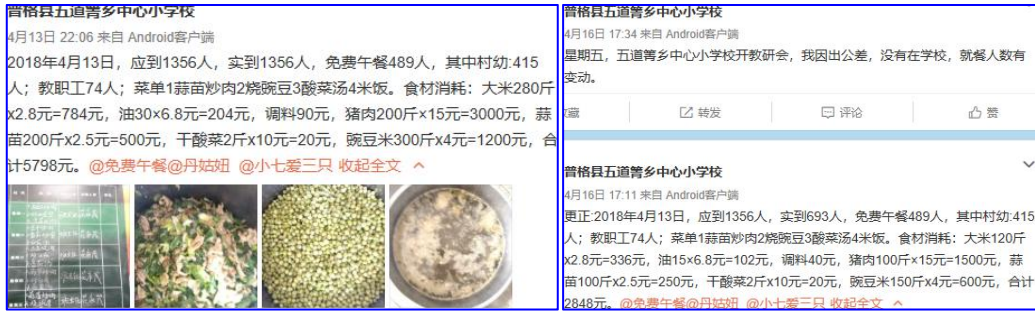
普格县五道箐乡中心小学校
4月13日 22:06 来自 Android客户端
2018年4月13日，应到1356人，实到1356人，免费午餐489人，其中村幼:415人；教职工74人；菜单1蒜苗炒肉2豌豆3酸菜汤4米饭。食材消耗：大米280斤x2.8元=784元，油30×6.8元=204元，调料90元，猪肉200斤×15元=3000元，蒜苗200斤x2.5元=500元，干酸菜2斤x10元=20元，豌豆米300斤x4元=1200元，合计5798元。@免费午餐@丹姑妞 @小七爱三只 收起全文 ^

普格县五道箐乡中心小学校
4月16日 17:34 来自 Android客户端
星期五，五道箐乡中心小学校开教研会，我因出公差，没有在学校，就餐人数有变动。

藏 转发 评论 赞

普格县五道箐乡中心小学校
4月16日 17:11 来自 Android客户端
更正:2018年4月13日，应到1356人，实到693人，免费午餐489人，其中村幼:415人；教职工74人；菜单1蒜苗炒肉2豌豆3酸菜汤4米饭。食材消耗：大米120斤x2.8元=336元，油15×6.8元=102元，调料40元，猪肉100斤×15元=1500元，蒜苗100斤x2.5元=250元，干酸菜2斤x10元=20元，豌豆米150斤x4元=600元，合计2848元。@免费午餐@丹姑妞 @小七爱三只 收起全文 ^